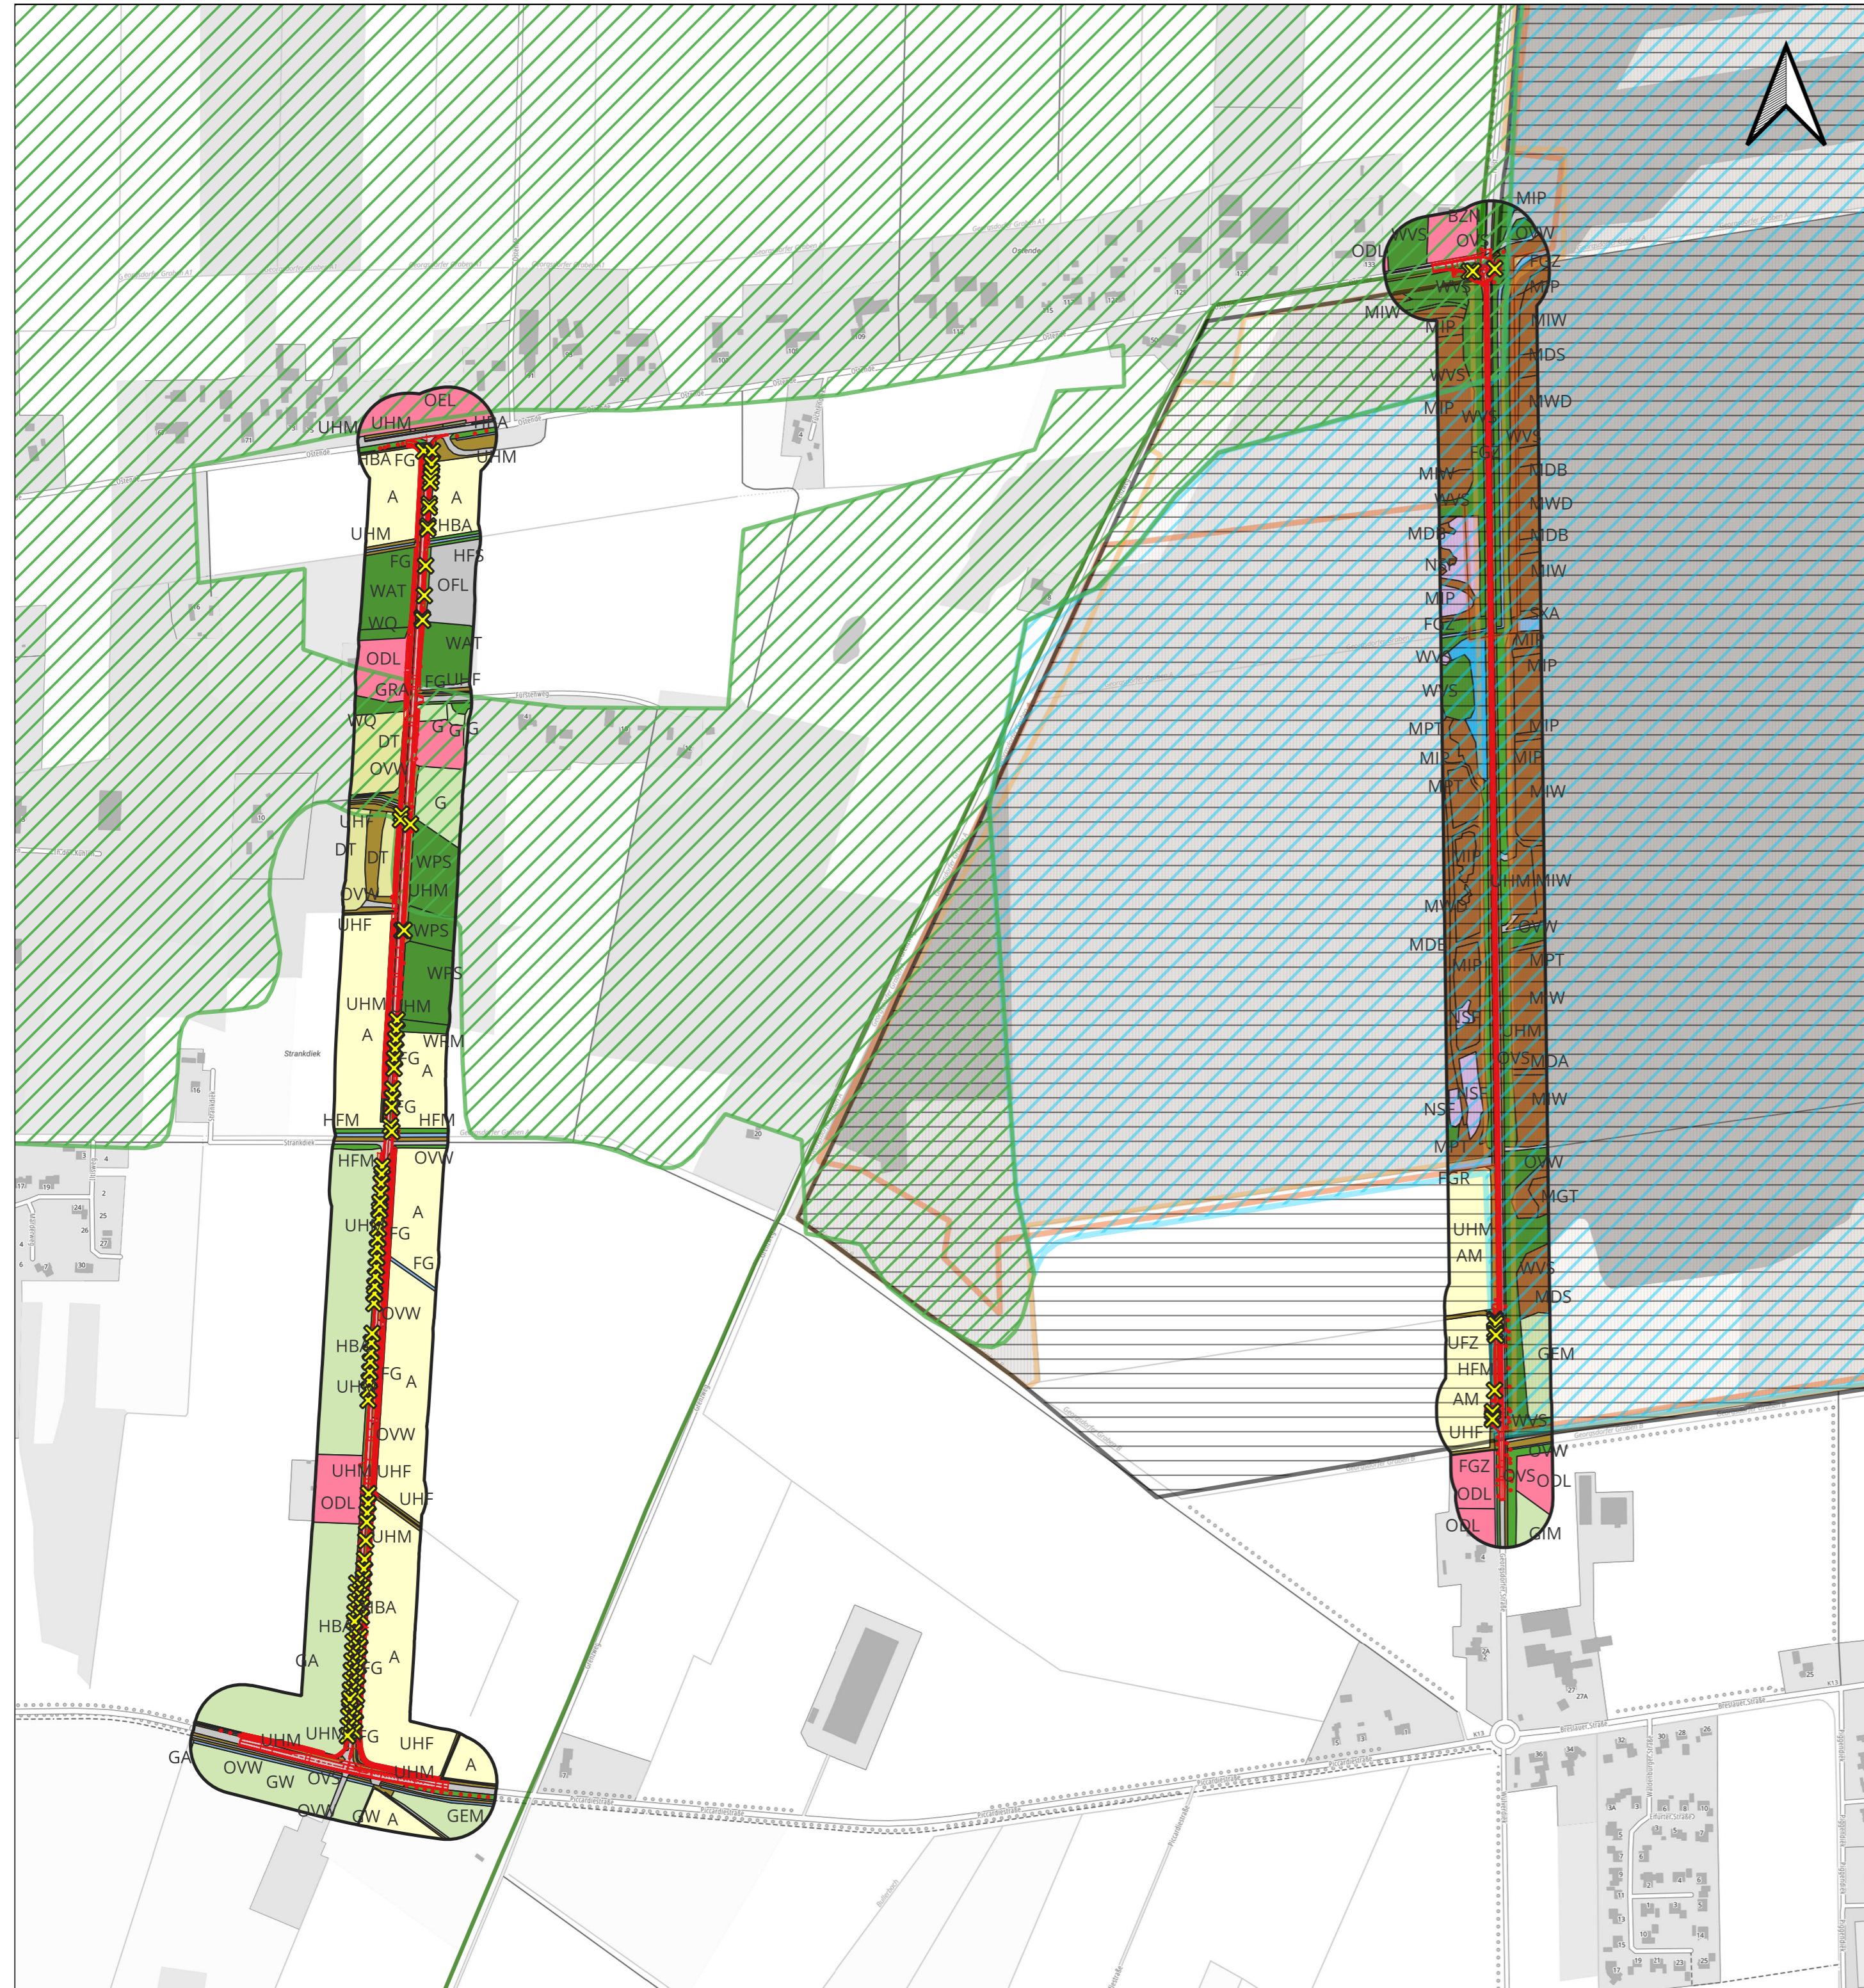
OEL
UHM UHM HBA
HBA FG UHM
A A
HBA
UHM
HFS
FG
WAT OFL
WQ
WAT
ODL
GRA FG UHF
WQ G G G
DT
OVW
G
UHF
DT DT WPS
OVW UHM
UHF WPS
WPS
UHM UHM
A WFM
FG A
FG
HFM HFM
HFM OVW
A
UHM FG
FG
OVW
HBA
FG A
UHF
OVW
UHM UHF
ODL UHF
UHM
HBA
HBA
GA FG A
UHM UHM FG UHF
GA OVW A
GW OVS UHM
OVW GW A GEM

BZN MIP
WVS OVS OVW
ODL FGZ
WVS MIP
MIW MIP MIW
MDS
WVS
MIP WVS MWD
WVS
FGZ
MIW MDB
WVS MWD
MDB MDB
MIW
NSF
MIP SXA
FGZ MIP
WVS MIP
WVS
MPT MIP
MIP MIP
MPT MIW
MIP
UHM MIW
MWS
OVW
MDB
MIP MPT
MIW
NSF
UHM
OVS MDA
NSF MIW
NSF
MPT
OVW
FGR MGT
UHM
AM
WVS
MDS
UFZ
GEM
HFM
AM
WVS
UHF
OVW
FGZ OVS ODL
ODL
ODL GIM

Strankdiek